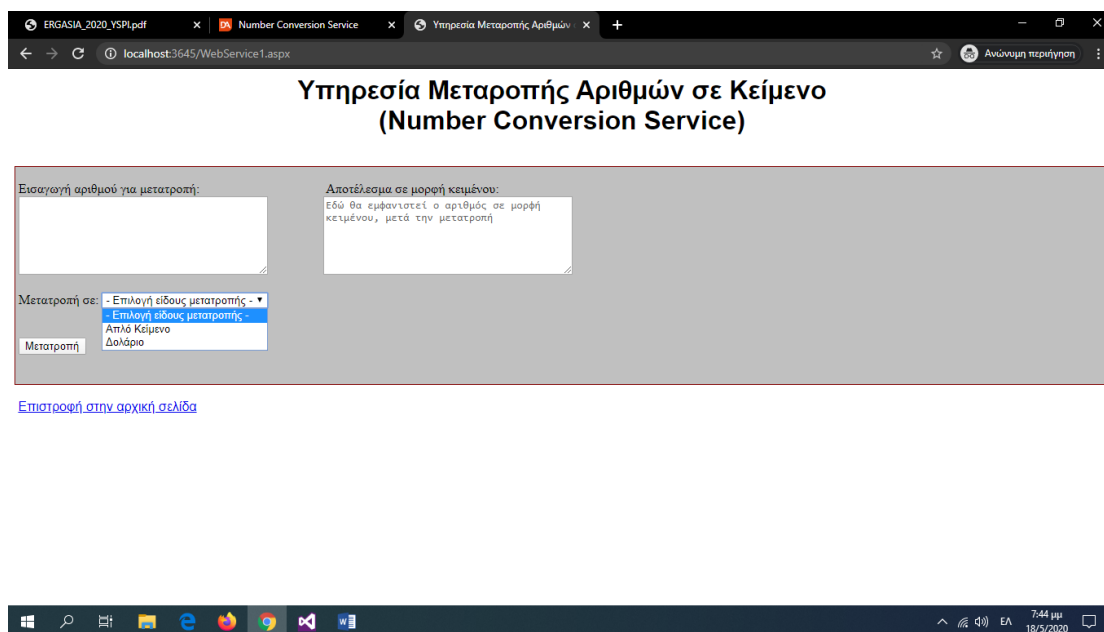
ERGASIA_2020_YSPI.pdf ×
Number Conversion Service ×
Υπηρεσία Μεταροπής Αριθμών ×
+

localhost:3645/WebService1.aspx

Ανώνυμη περιήγηση

Υπηρεσία Μεταροπής Αριθμών σε Κείμενο
(Number Conversion Service)

Εισαγωγή αριθμού για μετατροπή:

Αποτέλεσμα σε μορφή κειμένου:
Εδώ θα εμφανιστεί ο αριθμός σε μορφή κειμένου, μετά την μετατροπή

Μετατροπή σε: - Επιλογή είδους μετατροπής -
- Επιλογή είδους μετατροπής -
Απλό Κείμενο
Δολάριο

Μετατροπή

Επιστροφή στην αρχική σελίδα

ΕΛ
7:44 μμ
18/5/2020